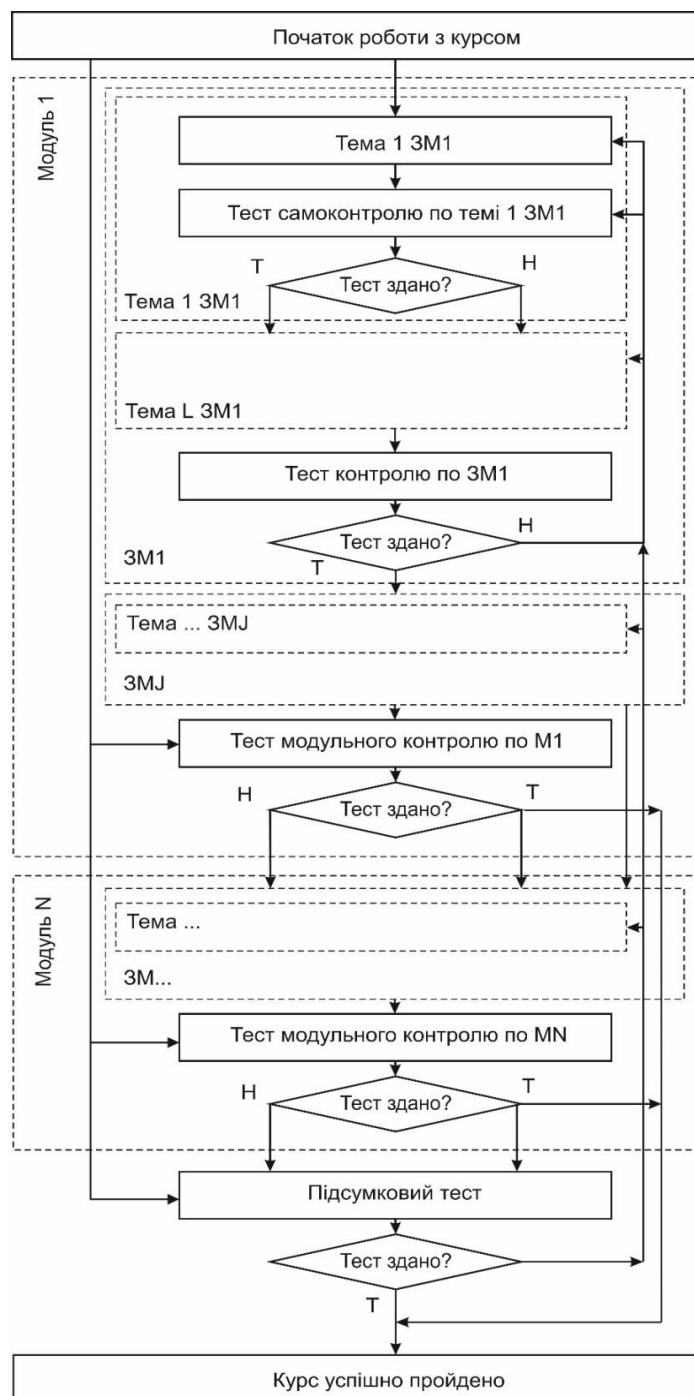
Початок роботи з курсом

Модуль 1

Тема 1 ЗМ1

Тест самоконтролю по темі 1 ЗМ1

Т

Тест здано?

Н

Тема 1 ЗМ1

Тема L ЗМ1

Тест контролю по ЗМ1

Тест здано?

Н

ЗМ1

Т

Тема ... ЗМJ

ЗМJ

Тест модульного контролю по М1

Н

Тест здано?

Т

Модуль N

Тема ...

ЗМ...

Тест модульного контролю по MN

Н

Тест здано?

Т

Підсумковий тест

Тест здано?

Т

Курс успішно пройдено